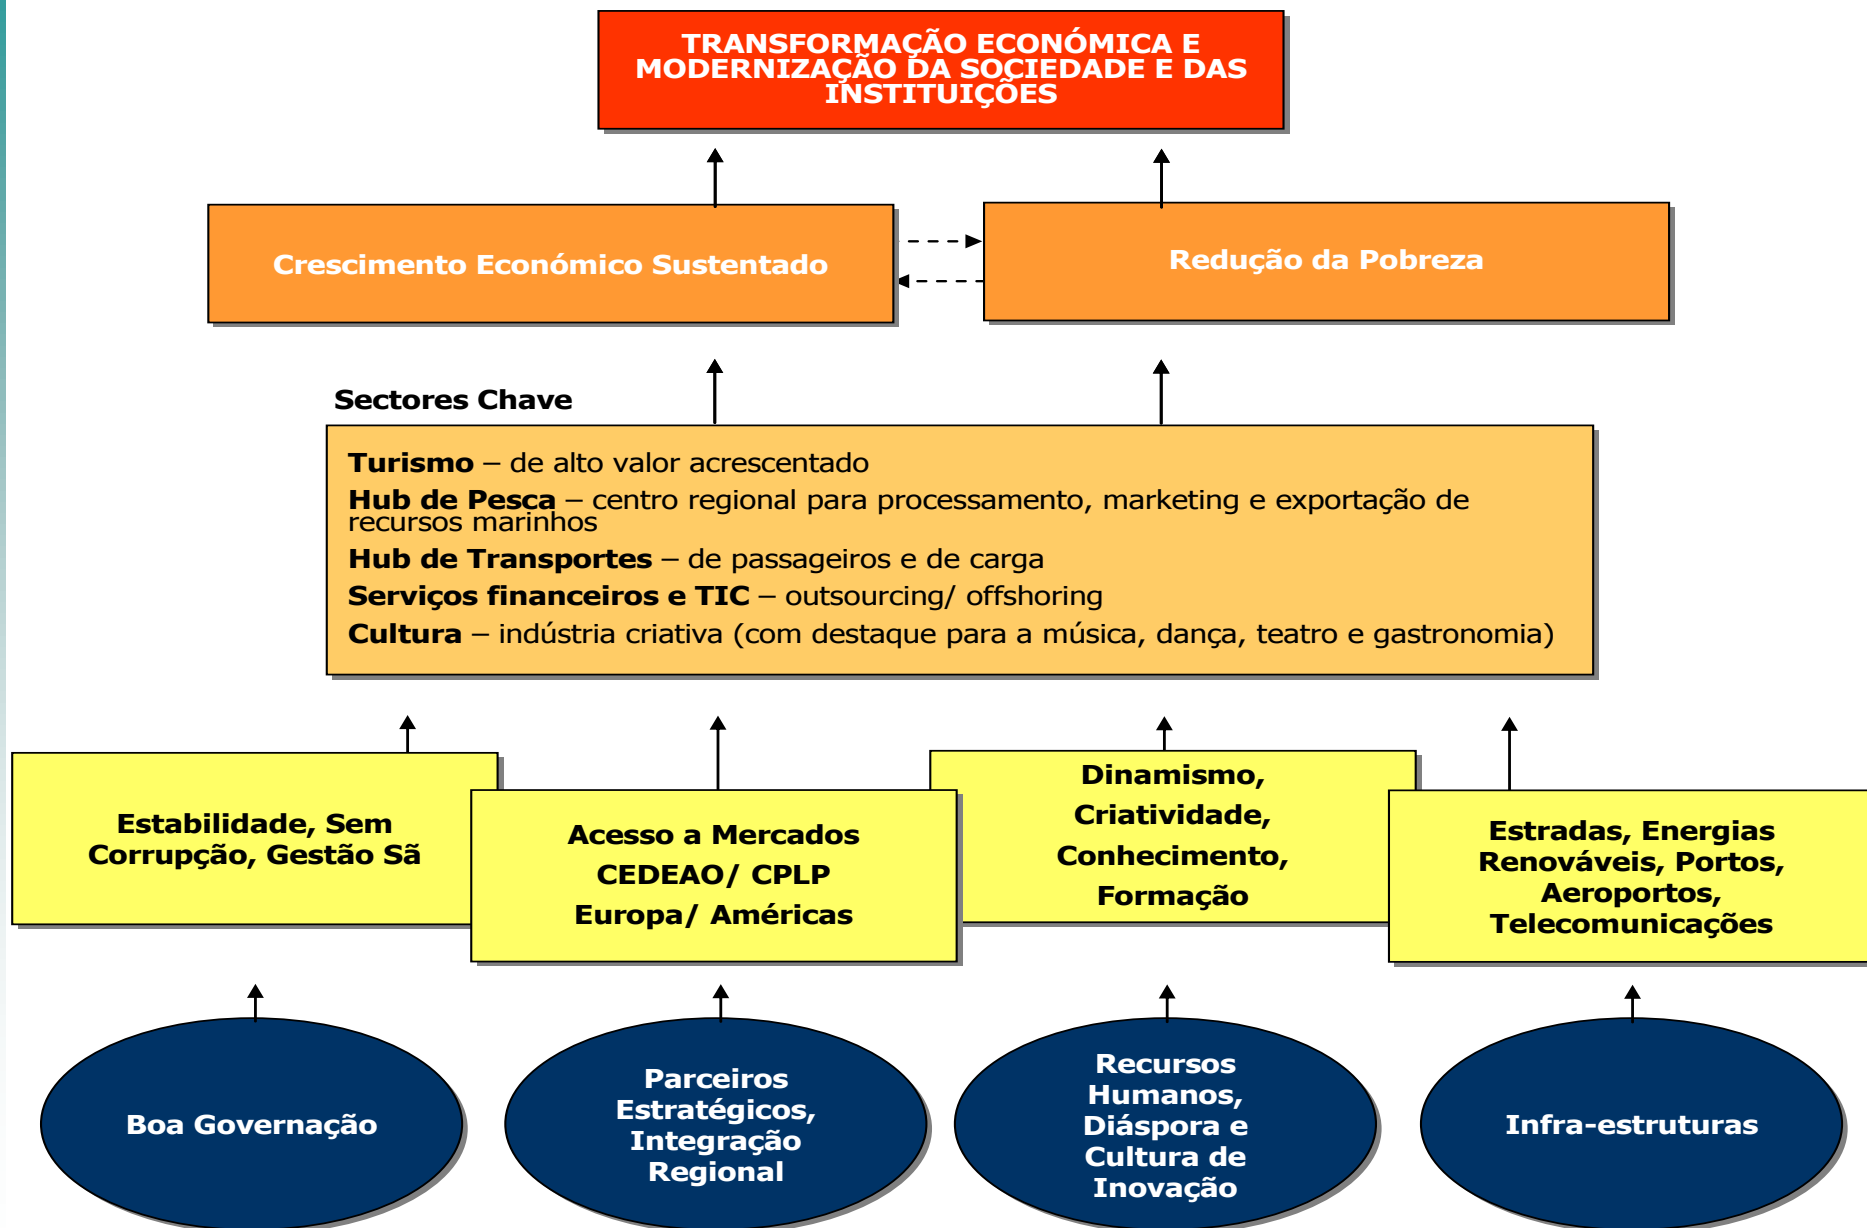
TRANSFORMAÇÃO ECONÓMICA E MODERNIZAÇÃO DA SOCIEDADE E DAS INSTITUIÇÕES

Crescimento Económico Sustentado

Redução da Pobreza

Sectores Chave

**Turismo** – de alto valor acrescentado
**Hub de Pesca** – centro regional para processamento, marketing e exportação de recursos marinhos
**Hub de Transportes** – de passageiros e de carga
**Serviços financeiros e TIC** – outsourcing/ offshoring
**Cultura** – indústria criativa (com destaque para a música, dança, teatro e gastronomia)

Estabilidade, Sem Corrupção, Gestão Sã

Acesso a Mercados CEDEAO/ CPLP Europa/ Américas

Dinamismo, Criatividade, Conhecimento, Formação

Estradas, Energias Renováveis, Portos, Aeroportos, Telecomunicações

Boa Governação

Parceiros Estratégicos, Integração Regional

Recursos Humanos, Diáspora e Cultura de Inovação

Infra-estruturas